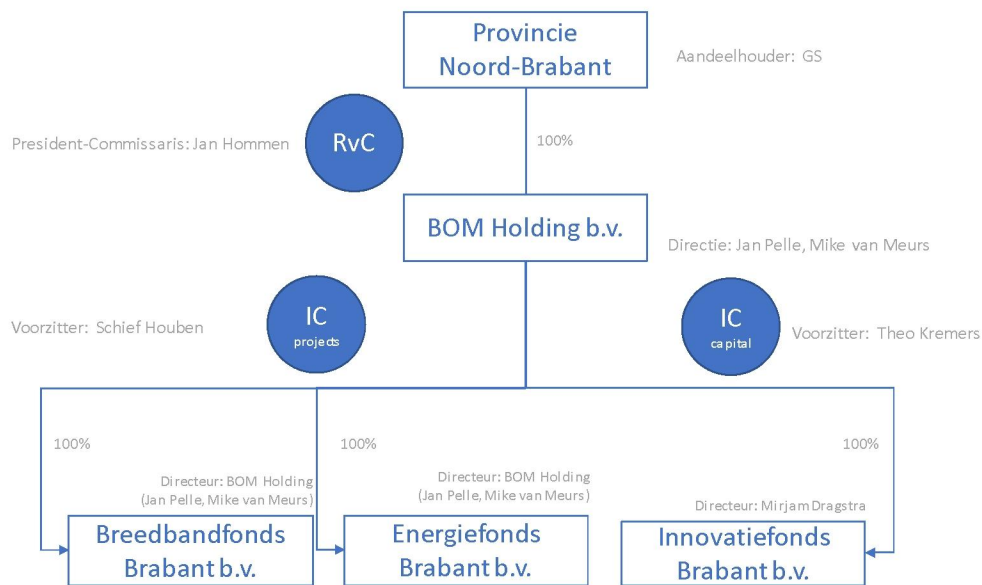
Provincie Noord-Brabant

Aandeelhouder: GS

President-Commissaris: Jan Hommen

RvC

100%

BOM Holding b.v.

Directie: Jan Pelle, Mike van Meurs

Voorzitter: Schief Houben

IC
projects

IC
capital

Voorzitter: Theo Kremers

100%

100%

100%

Directeur: BOM Holding (Jan Pelle, Mike van Meurs)

Directeur: BOM Holding (Jan Pelle, Mike van Meurs)

Directeur: Mirjam Dragstra

Breedbandfonds Brabant b.v.

Energiefonds Brabant b.v.

Innovatiefonds Brabant b.v.